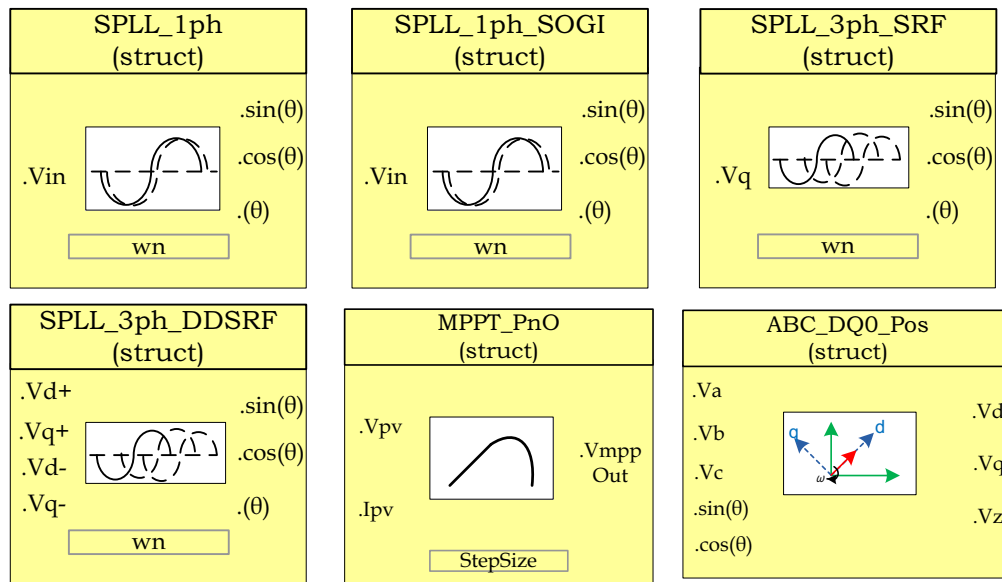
SPLL_1ph
(struct)

.Vin

.sin(θ)
.cos(θ)
.(θ)

wn

SPLL_1ph_SOGI
(struct)

.Vin

.sin(θ)
.cos(θ)
.(θ)

wn

SPLL_3ph_SRF
(struct)

.Vq

.sin(θ)
.cos(θ)
.(θ)

wn

SPLL_3ph_DDSRF
(struct)

.Vd+
.Vq+
.Vd-
.Vq-

.sin(θ)
.cos(θ)
.(θ)

wn

MPPT_PnO
(struct)

.Vpv
.Ipv

.Vmpp
Out

StepSize

ABC_DQ0_Pos
(struct)

.Va
.Vb
.Vc
.sin(θ)
.cos(θ)

q
d
ω

.Vd
.Vq
.Vz